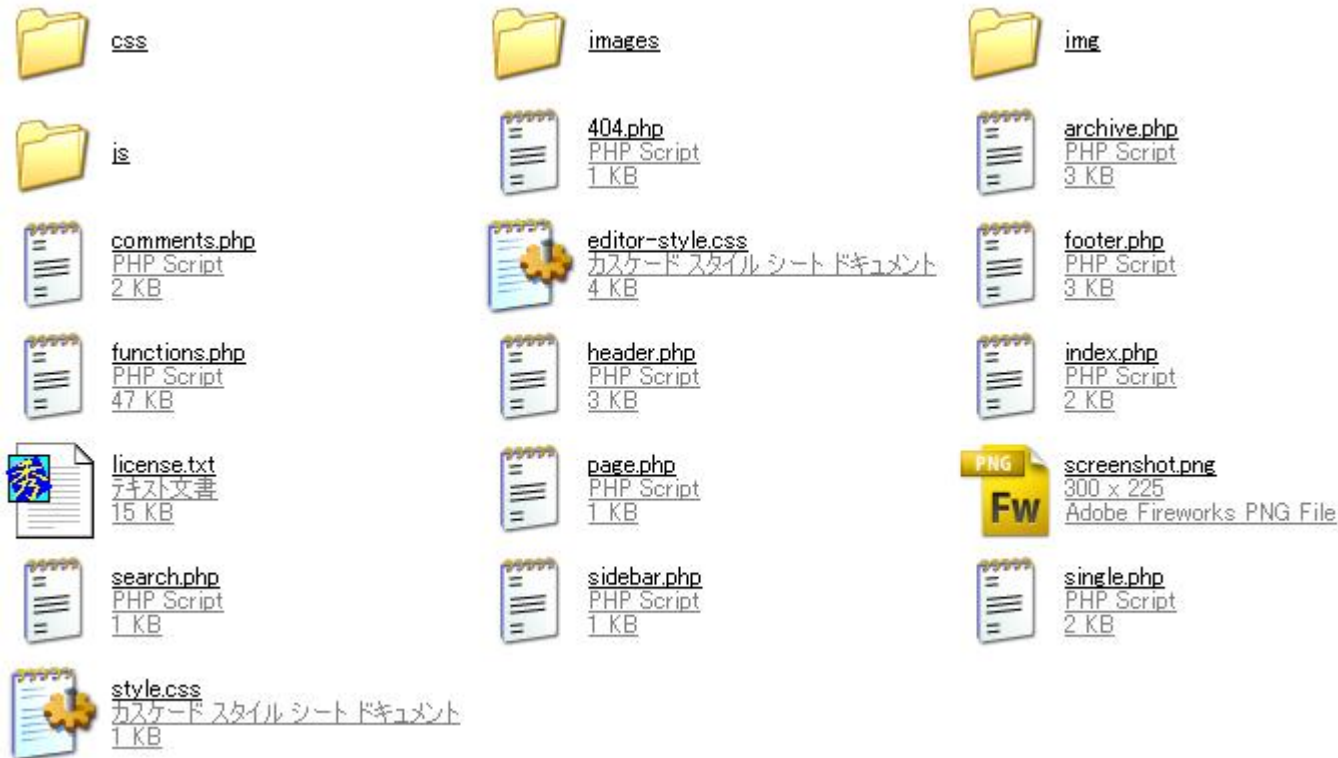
css

images

img

js

404.php
PHP Script
1 KB

archive.php
PHP Script
3 KB

comments.php
PHP Script
2 KB

editor-style.css
カスケード スタイル シート ドキュメント
4 KB

footer.php
PHP Script
3 KB

functions.php
PHP Script
47 KB

header.php
PHP Script
3 KB

index.php
PHP Script
2 KB

license.txt
テキスト文書
15 KB

page.php
PHP Script
1 KB

PNG
Fw
screenshot.png
300 x 225
Adobe Fireworks PNG File

search.php
PHP Script
1 KB

sidebar.php
PHP Script
1 KB

single.php
PHP Script
2 KB

style.css
カスケード スタイル シート ドキュメント
1 KB